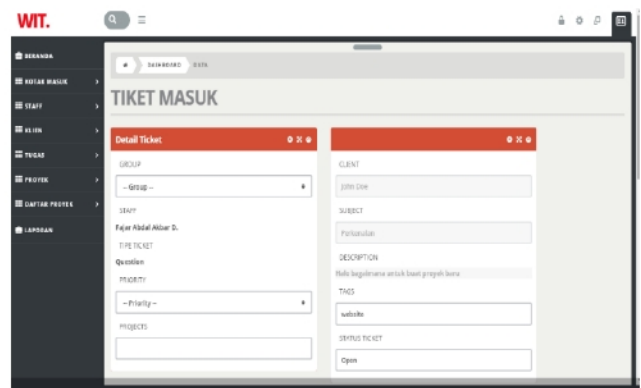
WIT.

BERANDA
KOTAK MASUK
STAFF
KLIEN
TUGAS
PROYEK
DAFTAR PROYEK
LAPORAN

DASHBOARD DATA

TIKET MASUK

Detail Ticket

GROUP
-- Group --
STAFF
Fajar Abdul Akbar D.
TIPE TICKET
Question
PRIORITY
-- Priority --
PROJECTS

CLIENT
John Doe
SUBJECT
Pertanyaan
DESCRIPTION
Halo bagaimana untuk buat proyek baru
TAGS
website
STATUS TICKET
Open